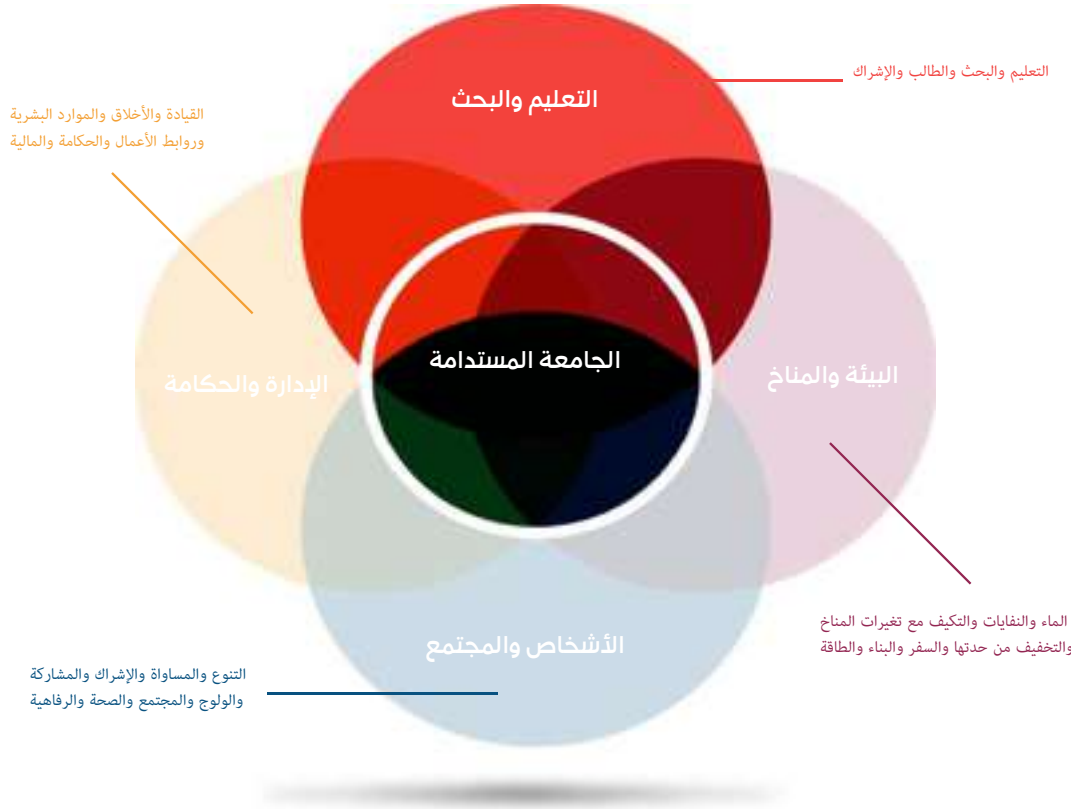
التعليم والبحث والطالب والإشراك

القيادة والأخلاق والموارد البشرية وروابط الأعمال والحكامة والمالية

التعليم والبحث

الجامعة المستدامة

الإدارة والحكامة

البيئة والمناخ

الأشخاص والمجتمع

الماء والنفايات والتكيف مع تغيرات المناخ والتخفيف من حدتها والسفر والبناء والطاقة

التنوع والمساواة والإشراك والمشاركة والولوج والمجتمع والصحة والرفاهية